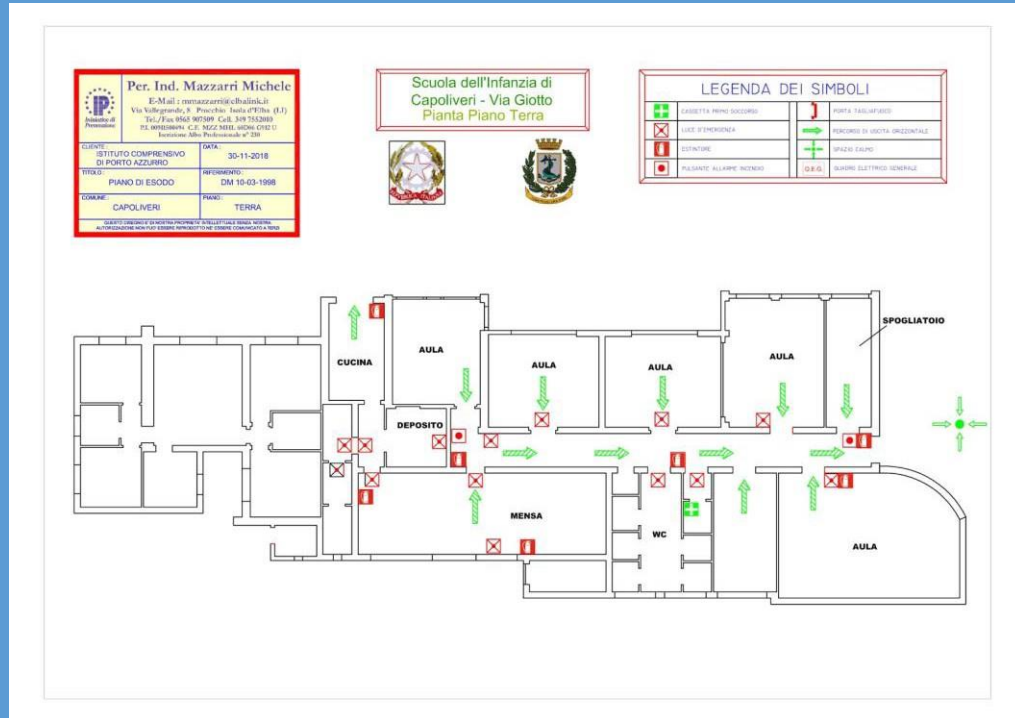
Per. Ind. Mazzarri Michele
E-Mail : mmazzarri@elbalink.it
Via Vallegrande, 8 Procchio Isola d'Elba (LI)
Tel./Fax 0565 907509 Cell. 349 7552080
P.I. 00510860494 C.F. MZZ MHL 60D06 G912 U
Iscrizione Albo Professionale n° 230

CLIENTE: ISTITUTO COMPRENSIVO DI PORTO AZZURRO
DATA: 30-11-2018
TITOLO: PIANO DI ESODO
RIFERIMENTO: DM 10-03-1998
COMUNE: CAPOLIVERI
PIANO: TERRA

QUESTO DISEGNO E' DI NOSTRA PROPRIETA' INTELLETTUALE SENZA NOSTRA AUTORIZZAZIONE NON PUO' ESSERE RIPRODOTTO NE' ESSERE COMUNICATO A TERZI

Scuola dell'Infanzia di Capoliveri - Via Giotto
Pianta Piano Terra

LEGENDA DEI SIMBOLI

| CASSETTA PRIMO SOCCORSO | PORTA TAGLIAFUOCO |
|---|---|
| LUCE D'EMERGENZA | PERCORSO DI USCITA ORIZZONTALE |
| ESTINTORE | SPAZIO CALMO |
| PULSANTE ALLARME INCENDIO | Q.E.G. QUADRO ELETTRICO GENERALE |

CUCINA
AULA
AULA
AULA
AULA
SPOGLIATOIO
DEPOSITO
MENSA
WC
AULA